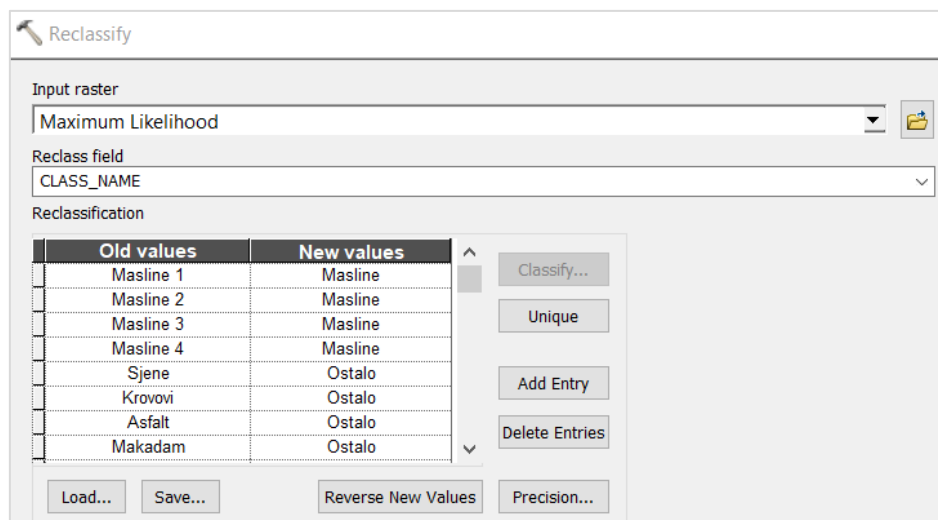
Reclassify

Input raster

Maximum Likelihood

Reclass field

CLASS_NAME

Reclassification

| Old values | New values |
|---|---|
| Masline 1 | Masline |
| Masline 2 | Masline |
| Masline 3 | Masline |
| Masline 4 | Masline |
| Sjene | Ostalo |
| Krovovi | Ostalo |
| Asfalt | Ostalo |
| Makadam | Ostalo |

Classify...

Unique

Add Entry

Delete Entries

Load...

Save...

Reverse New Values

Precision...